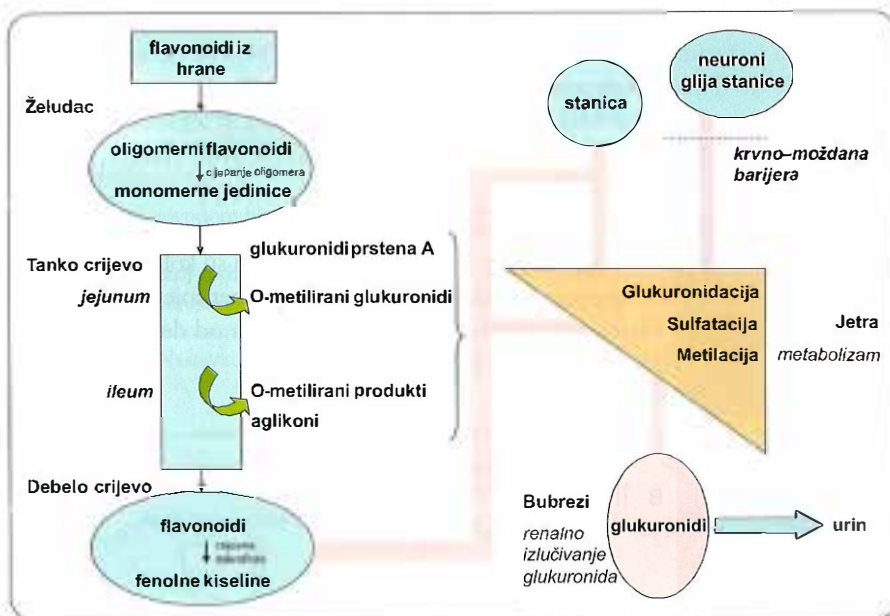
flavonoidi iz hrane

Želudac

oligomerni flavonoidi
cijepanje oligomera
monomerne jedinice

Tanko crijevo

jejunum

ileum

glukuronidi prstena A

O-metilirani glukuronidi

O-metilirani produkti aglikoni

Debelo crijevo

flavonoidi
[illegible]
fenolne kiseline

stanica

neuroni glija stanice

krvno–moždana barijera

Glukuronidacija
Sulfatacija
Metilacija

Jetra
metabolizam

Bubrezi

renalno izlučivanje glukuronida

glukuronidi

urin